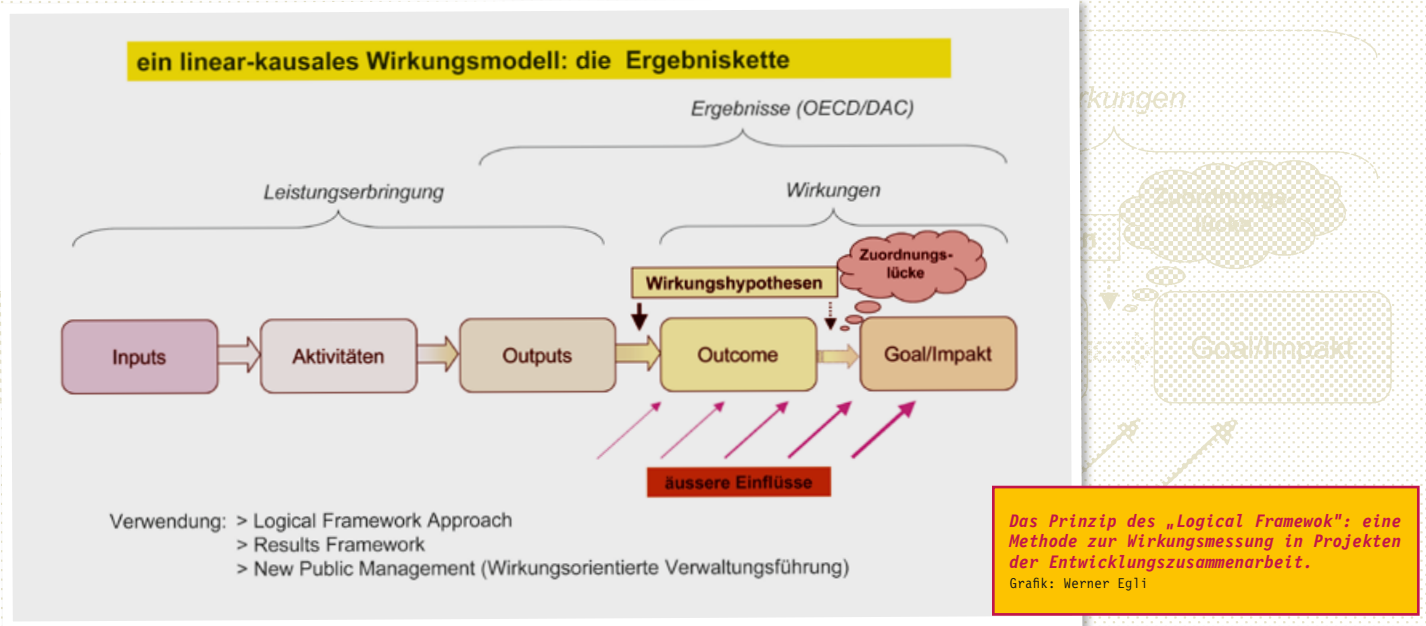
ein linear-kausales Wirkungsmodell: die Ergebniskette

Ergebnisse (OECD/DAC)

Leistungserbringung

Wirkungen

Zuordnungs-lücke

Wirkungshypothesen

Inputs

Aktivitäten

Outputs

Outcome

Goal/Impakt

äussere Einflüsse

Verwendung: > Logical Framework Approach
> Results Framework
> New Public Management (Wirkungsorientierte Verwaltungsführung)

Wirkungen

Zuordnungs-lücke

Goal/Impakt

Das Prinzip des „Logical Framewok": eine Methode zur Wirkungsmessung in Projekten der Entwicklungszusammenarbeit.
Grafik: Werner Egli